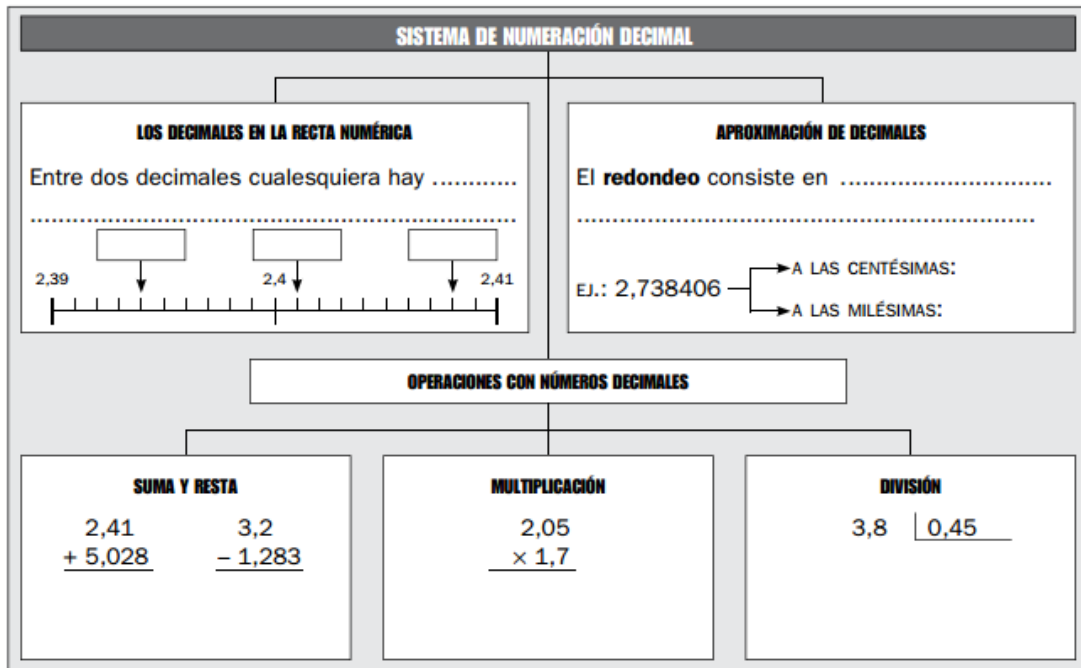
SISTEMA DE NUMERACIÓN DECIMAL

LOS DECIMALES EN LA RECTA NUMÉRICA

Entre dos decimales cualesquiera hay ...........

.........................................................

2,39 2,4 2,41

APROXIMACIÓN DE DECIMALES

El **redondeo** consiste en ...............................

.........................................................

EJ.: 2,738406 → A LAS CENTÉSIMAS:
→ A LAS MILÉSIMAS:

OPERACIONES CON NÚMEROS DECIMALES

SUMA Y RESTA

$2{,}41 + 5{,}028$

$3{,}2 - 1{,}283$

MULTIPLICACIÓN

$2{,}05 \times 1{,}7$

DIVISIÓN

3,8 | 0,45